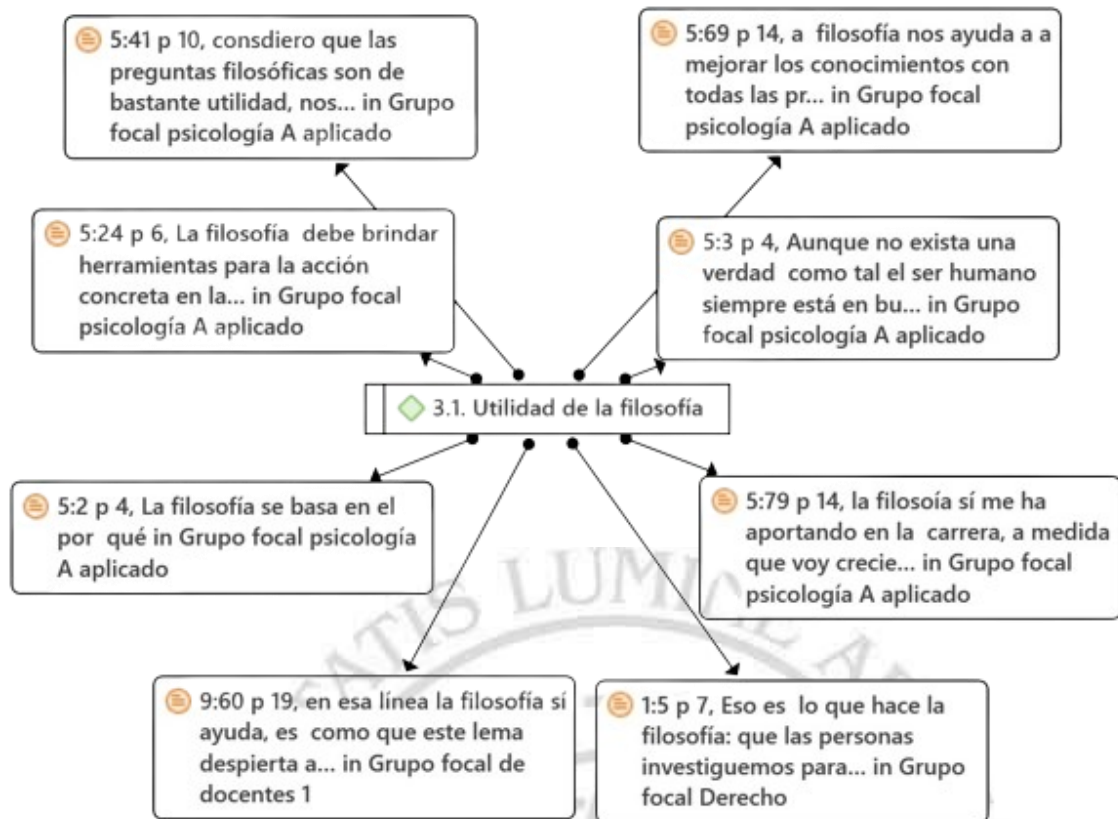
5:41 p 10, consdiero que las preguntas filosóficas son de bastante utilidad, nos... in Grupo focal psicología A aplicado

5:69 p 14, a filosofía nos ayuda a a mejorar los conocimientos con todas las pr... in Grupo focal psicología A aplicado

5:24 p 6, La filosofía debe brindar herramientas para la acción concreta en la... in Grupo focal psicología A aplicado

5:3 p 4, Aunque no exista una verdad como tal el ser humano siempre está en bu... in Grupo focal psicología A aplicado

3.1. Utilidad de la filosofía

5:2 p 4, La filosofía se basa en el por qué in Grupo focal psicología A aplicado

5:79 p 14, la filosoía sí me ha aportando en la carrera, a medida que voy crecie... in Grupo focal psicología A aplicado

9:60 p 19, en esa línea la filosofía sí ayuda, es como que este lema despierta a... in Grupo focal de docentes 1

1:5 p 7, Eso es lo que hace la filosofía: que las personas investiguemos para... in Grupo focal Derecho

LUMI